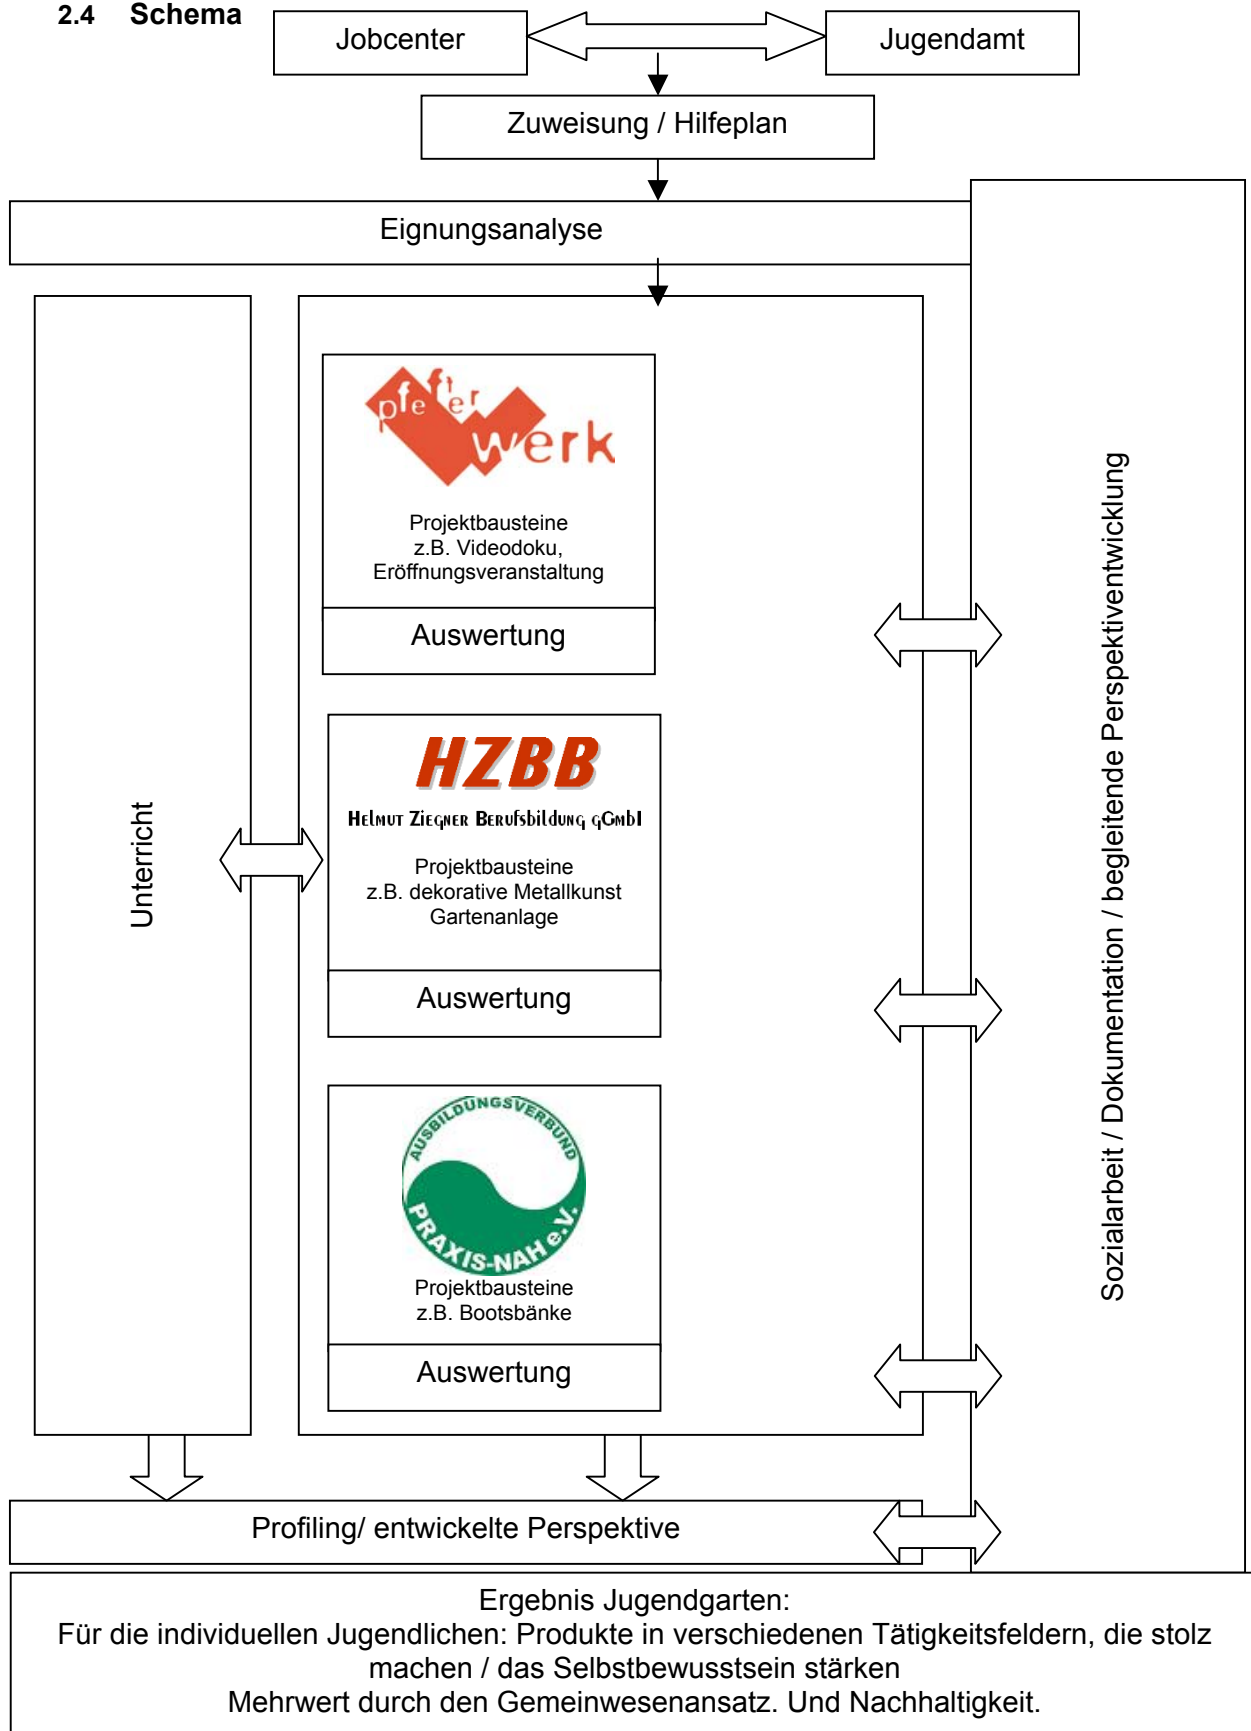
2.4 Schema

Jobcenter

Jugendamt

Zuweisung / Hilfeplan

Eignungsanalyse

Unterricht

pfefferwerk

Projektbausteine
z.B. Videodoku,
Eröffnungsveranstaltung

Auswertung

HZBB

Helmut Ziegner Berufsbildung gGmbH

Projektbausteine
z.B. dekorative Metallkunst
Gartenanlage

Auswertung

AUSBILDUNGSVERBUND PRAXIS-NAH e.V.

Projektbausteine
z.B. Bootsbänke

Auswertung

Sozialarbeit / Dokumentation / begleitende Perspektiventwicklung

Profiling/ entwickelte Perspektive

Ergebnis Jugendgarten:
Für die individuellen Jugendlichen: Produkte in verschiedenen Tätigkeitsfeldern, die stolz machen / das Selbstbewusstsein stärken
Mehrwert durch den Gemeinwesenansatz. Und Nachhaltigkeit.